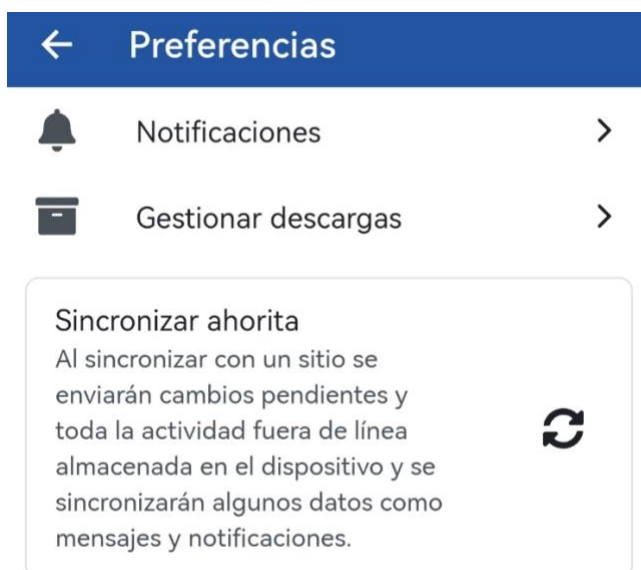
Preferencias

Notificaciones

Gestionar descargas

Sincronizar ahorita
Al sincronizar con un sitio se enviarán cambios pendientes y toda la actividad fuera de línea almacenada en el dispositivo y se sincronizarán algunos datos como mensajes y notificaciones.